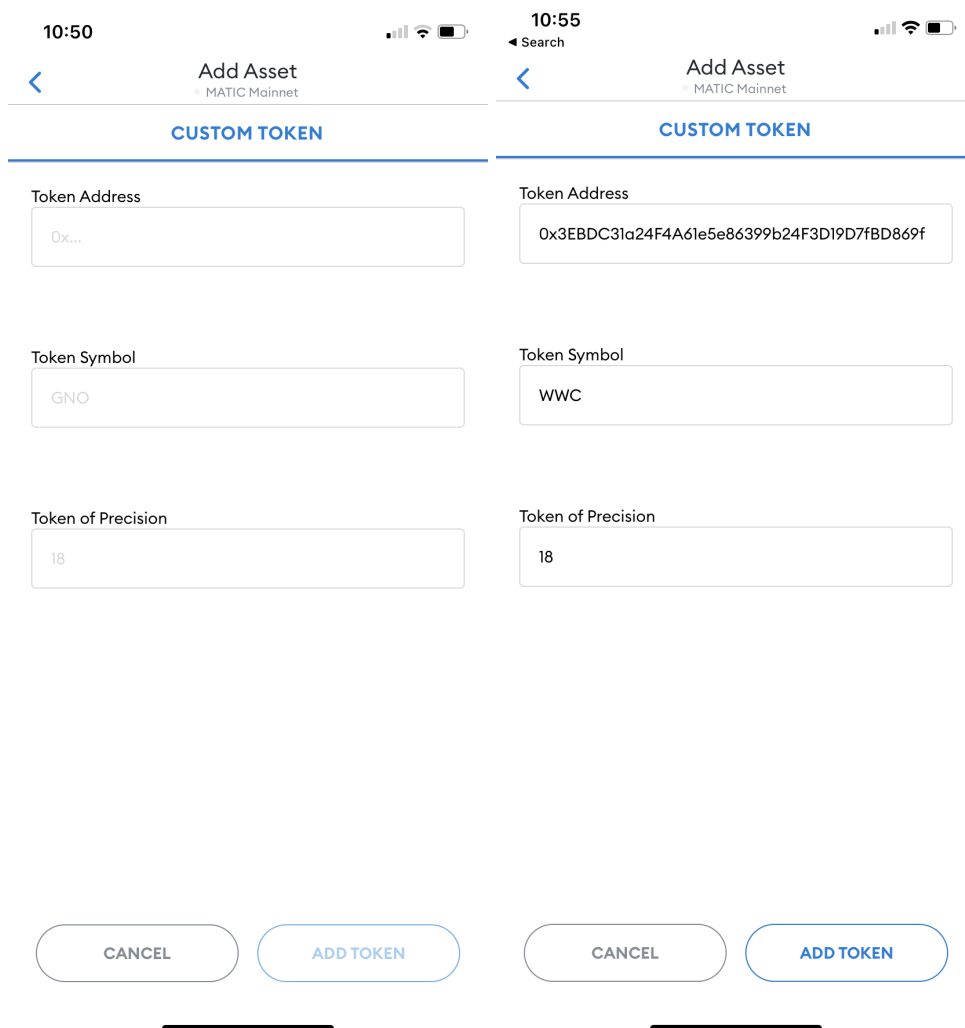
10:50

Add Asset
MATIC Mainnet

CUSTOM TOKEN

Token Address
0x...

Token Symbol
GNO

Token of Precision
18

CANCEL
ADD TOKEN

10:55
◂ Search

Add Asset
MATIC Mainnet

CUSTOM TOKEN

Token Address
0x3EBDC31a24F4A61e5e86399b24F3D19D7fBD869f

Token Symbol
WWC

Token of Precision
18

CANCEL
ADD TOKEN